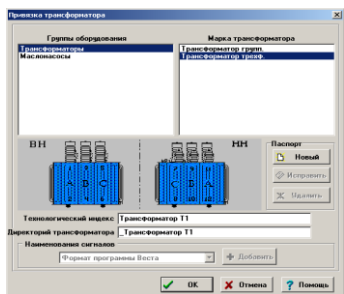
Привязка трансформатора

Группы оборудования
Трансформаторы
Маслонасосы

Марка трансформатора
Трансформатор групп.
Трансформатор трехф.

ВН
A B C

НН
a b c

Паспорт
Новый
Исправить
Удалить

Технологический индекс Трансформатор Т1
Директорий трансформатора _Трансформатор Т1

Наименования сигналов
Формат программы Веста
Добавить

OK
Отмена
Помощь